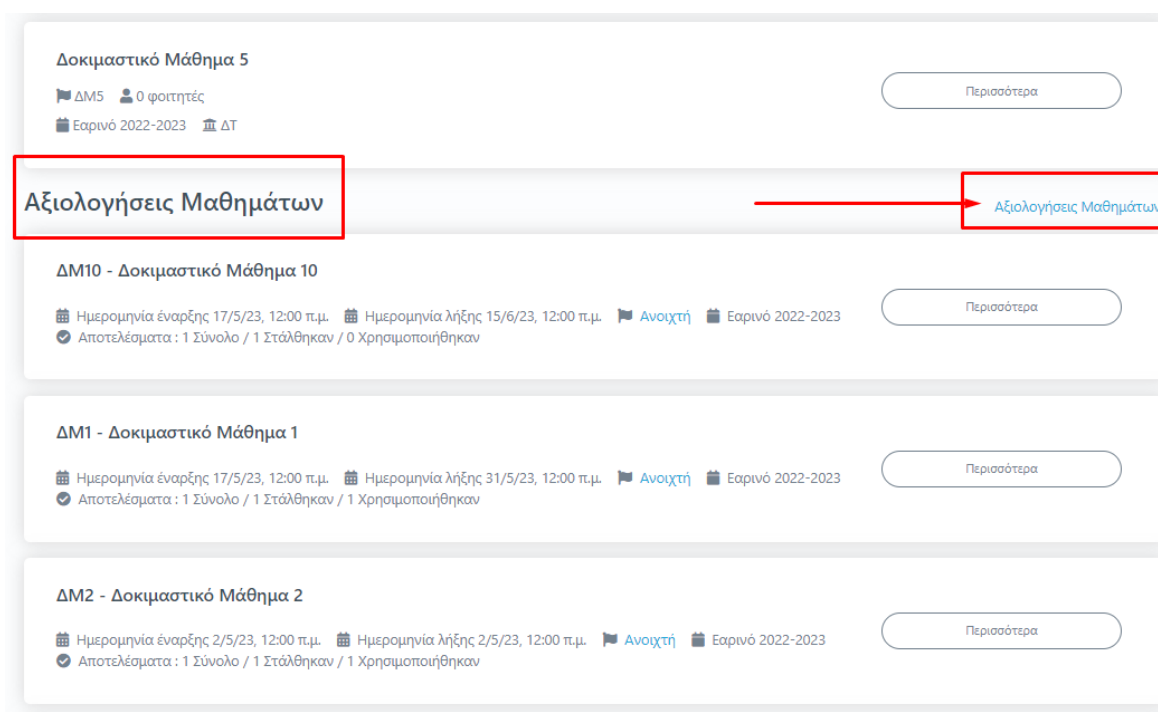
Δοκιμαστικό Μάθημα 5

ΔΜ5 0 φοιτητές

Εαρινό 2022-2023 ΔΤ

Περισσότερα

Αξιολογήσεις Μαθημάτων

Αξιολογήσεις Μαθημάτων

ΔΜ10 - Δοκιμαστικό Μάθημα 10

Ημερομηνία έναρξης 17/5/23, 12:00 π.μ. Ημερομηνία λήξης 15/6/23, 12:00 π.μ. Ανοιχτή Εαρινό 2022-2023

Αποτελέσματα : 1 Σύνολο / 1 Στάλθηκαν / 0 Χρησιμοποιήθηκαν

Περισσότερα

ΔΜ1 - Δοκιμαστικό Μάθημα 1

Ημερομηνία έναρξης 17/5/23, 12:00 π.μ. Ημερομηνία λήξης 31/5/23, 12:00 π.μ. Ανοιχτή Εαρινό 2022-2023

Αποτελέσματα : 1 Σύνολο / 1 Στάλθηκαν / 1 Χρησιμοποιήθηκαν

Περισσότερα

ΔΜ2 - Δοκιμαστικό Μάθημα 2

Ημερομηνία έναρξης 2/5/23, 12:00 π.μ. Ημερομηνία λήξης 2/5/23, 12:00 π.μ. Ανοιχτή Εαρινό 2022-2023

Αποτελέσματα : 1 Σύνολο / 1 Στάλθηκαν / 1 Χρησιμοποιήθηκαν

Περισσότερα